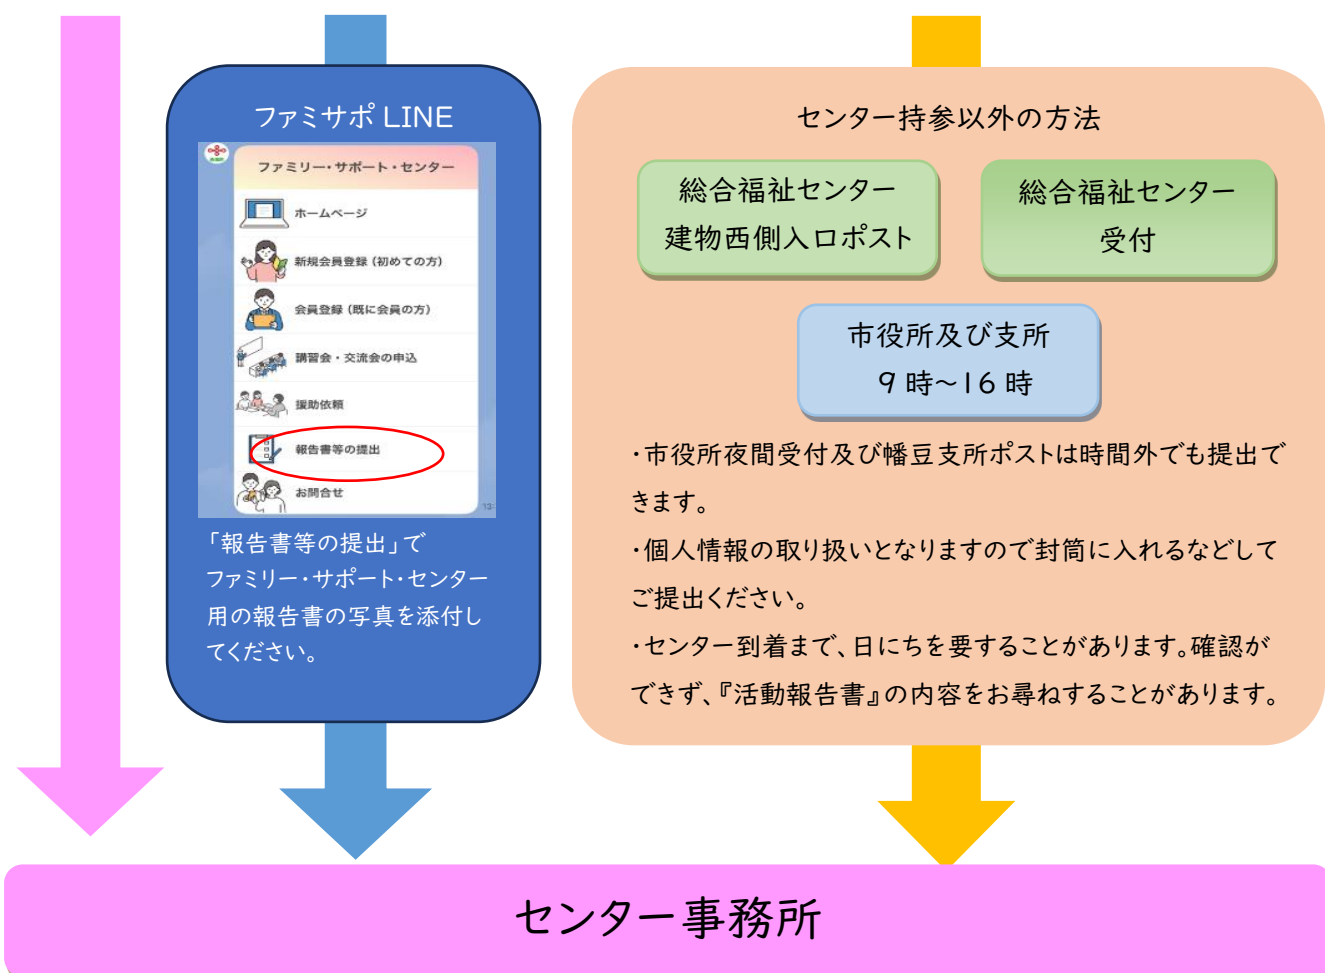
ファミサポ LINE

ファミリー・サポート・センター

ホームページ

新規会員登録（初めての方）

会員登録（既に会員の方）

講習会・交流会の申込

援助依頼

報告書等の提出

お問合せ

「報告書等の提出」でファミリー・サポート・センター用の報告書の写真を添付してください。

センター持参以外の方法

総合福祉センター 建物西側入口ポスト

総合福祉センター 受付

市役所及び支所 9時～16時

・市役所夜間受付及び幡豆支所ポストは時間外でも提出できます。

・個人情報の取り扱いとなりますので封筒に入れるなどしてご提出ください。

・センター到着まで、日にちを要することがあります。確認ができず、『活動報告書』の内容をお尋ねすることがあります。

センター事務所